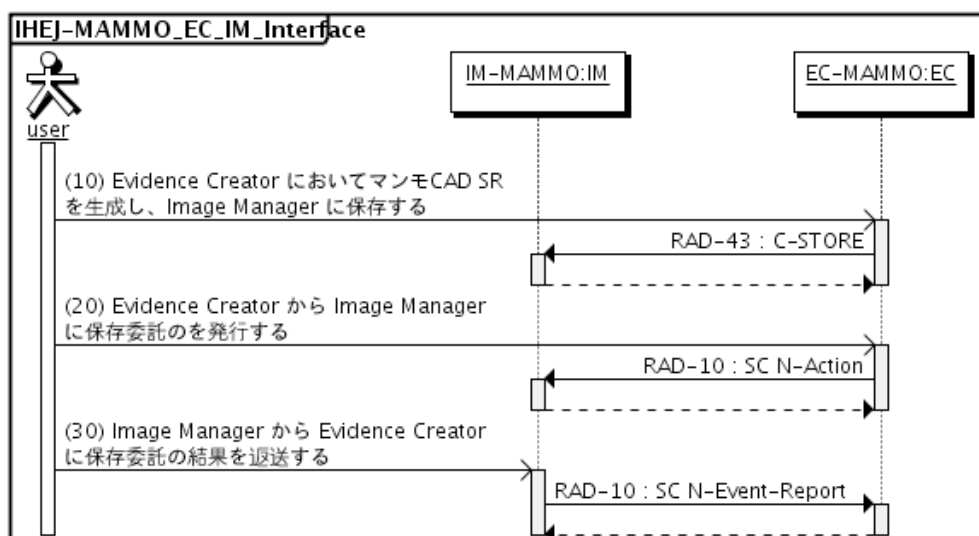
IHEJ-MAMMO_EC_IM_Interface

user

IM-MAMMO:IM

EC-MAMMO:EC

(10) Evidence Creator においてマンモCAD SR を生成し、Image Manager に保存する

RAD-43 : C-STORE

(20) Evidence Creator から Image Manager に保存委託のを発行する

RAD-10 : SC N-Action

(30) Image Manager から Evidence Creator に保存委託の結果を返送する

RAD-10 : SC N-Event-Report